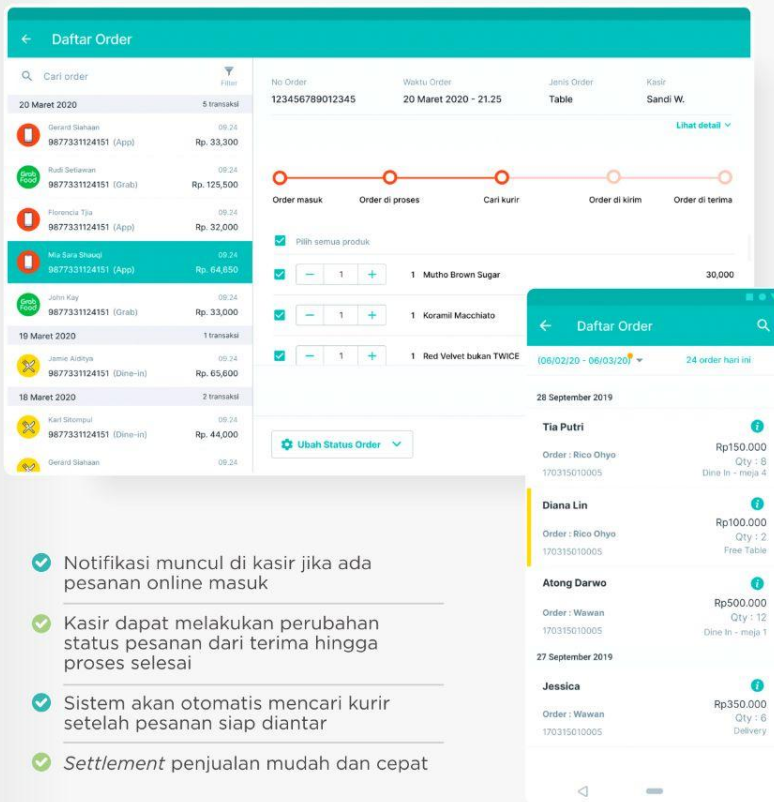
← Daftar Order

Cari order
Filter

20 Maret 2020 5 transaksi

Gerard Siahaan 09.24
9877331124151 (App) Rp. 33,300

Rudi Setiawan 09.24
9877331124151 (Grab) Rp. 125,500

Florencia Tjia 09.24
9877331124151 (App) Rp. 32,000

Mia Sara Shauqi 09.24
9877331124151 (App) Rp. 64,650

John Kay 09.24
9877331124151 (Grab) Rp. 33,000

19 Maret 2020 1 transaksi

Jamie Aiditya 09.24
9877331124151 (Dine-in) Rp. 65,600

18 Maret 2020 2 transaksi

Karl Sitompul 09.24
9877331124151 (Dine-in) Rp. 44,000

Gerard Siahaan 09.24

| No Order | Waktu Order | Jenis Order | Kasir |
|---|---|---|---|
| 123456789012345 | 20 Maret 2020 - 21.25 | Table | Sandi W. |

Lihat detail

Order masuk Order di proses Cari kurir Order di kirim Order di terima

Pilih semua produk

1 1 Mutho Brown Sugar 30,000
1 1 Koramil Macchiato
1 1 Red Velvet bukan TWICE

Ubah Status Order

← Daftar Order

(06/02/20 - 06/03/20) 24 order hari ini

28 September 2019

Tia Putri
Rp150.000
Order : Rico Ohyo Qty : 8
170315010005 Dine In - meja 4

Diana Lin
Rp100.000
Order : Rico Ohyo Qty : 2
170315010005 Free Table

Atong Darwo
Rp500.000
Order : Wawan Qty : 12
170315010005 Dine In - meja 1

27 September 2019

Jessica
Rp350.000
Order : Wawan Qty : 6
170315010005 Delivery

Notifikasi muncul di kasir jika ada pesanan online masuk

Kasir dapat melakukan perubahan status pesanan dari terima hingga proses selesai

Sistem akan otomatis mencari kurir setelah pesanan siap diantar

Settlement penjualan mudah dan cepat